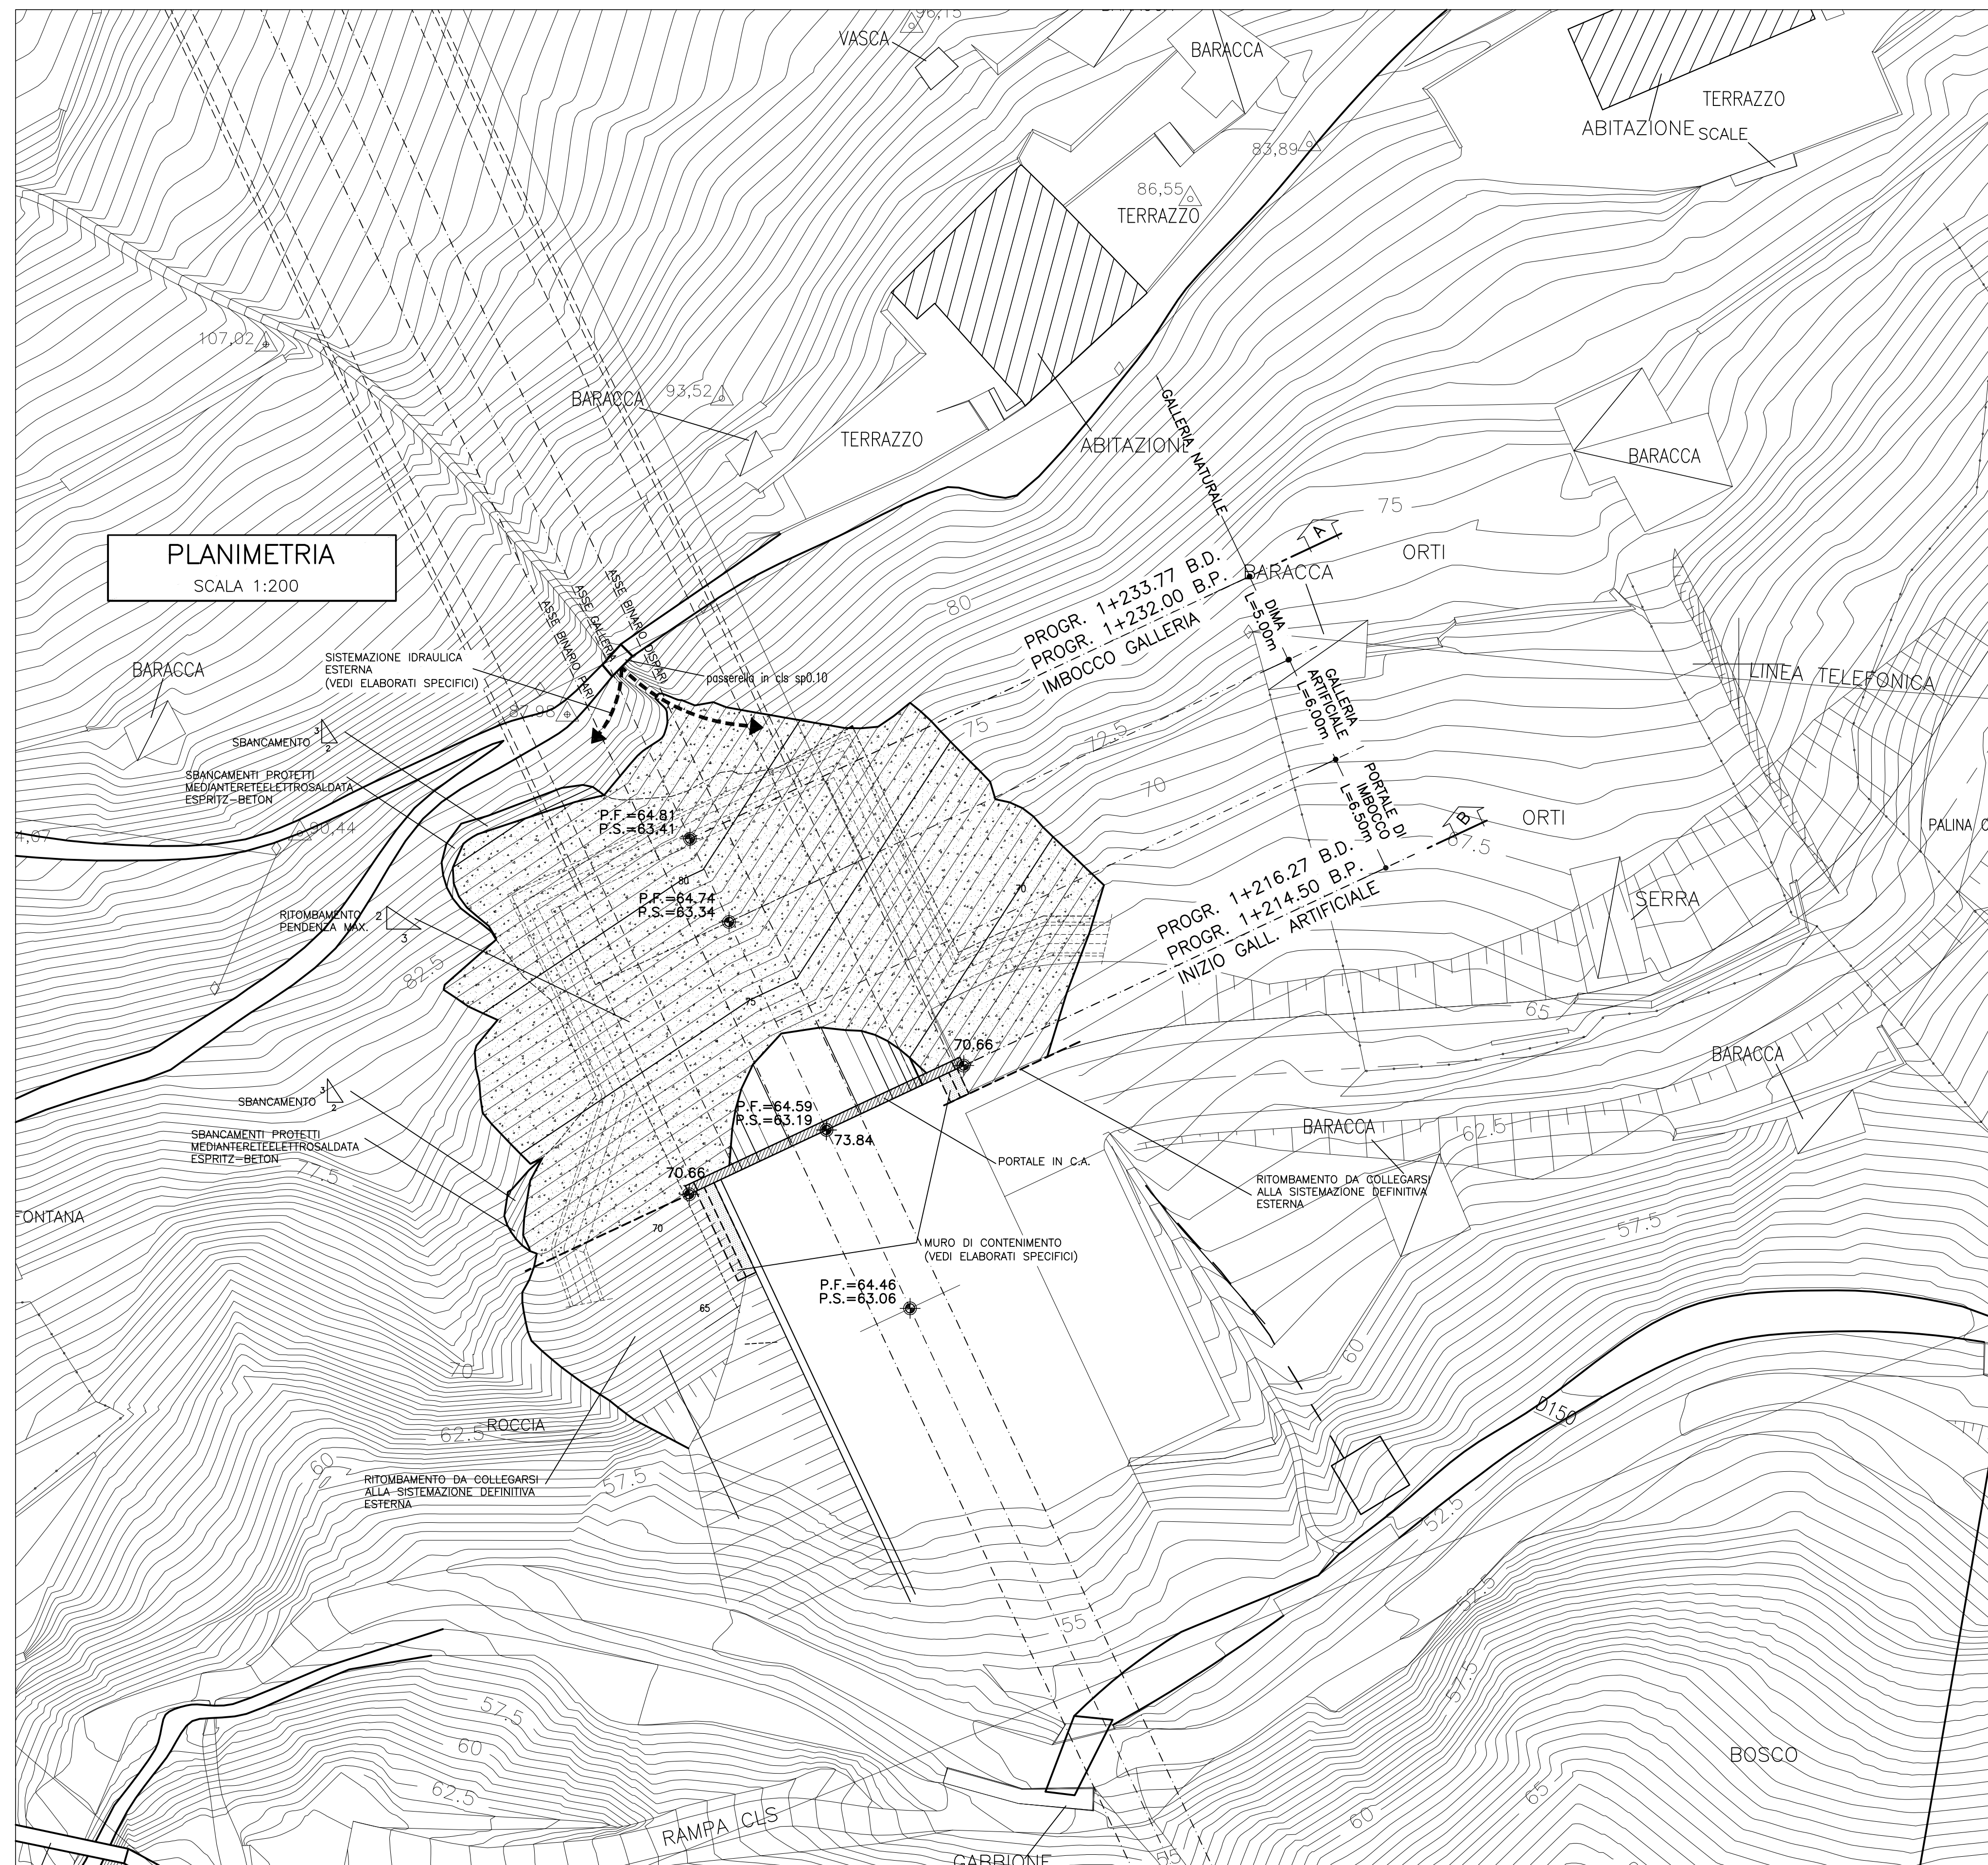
VASCA
96,15
BARACCA
TERRAZZO
ABITAZIONE
SCALE
83,89
86,55
TERRAZZO
107,02
BARACCA
93,52
TERRAZZO
ABITAZIONE
GALLERIA NATURALE
BARACCA
75
ORTI
A
BARACCA
PLANIMETRIA
SCALA 1:200
ASSE BINARIO DISPARI
ASSE GALLERIA
ASSE BINARIO PARI
80
PROGR. 1+233.77 B.D.
PROGR. 1+232.00 B.P.
IMBOCCO GALLERIA
DIMA L=5.00m
GALLERIA ARTIFICIALE L=6.00m
LINEA TELEFONICA
BARACCA
SISTEMAZIONE IDRAULICA ESTERNA (VEDI ELABORATI SPECIFICI)
passerella in cls sp0.10
87,98
SBANCAMENTO $\frac{3}{2}$
75
72.5
SBANCAMENTI PROTETTI MEDIANTERETEELETTROSALDATA ESPRITZ-BETON
70
PORTALE DI IMBOCCO L=6.50m
B
ORTI
PALINA C
4,07
90,44
P.F.=64.81
P.S.=63.41
67.5
80
70
P.F.=64.74
P.S.=63.34
PROGR. 1+216.27 B.D.
PROGR. 1+214.50 B.P.
INIZIO GALL. ARTIFICIALE
SERRA
RITOMBAMENTO PENDENZA MAX. $\frac{2}{3}$
82.5
75
65
70.66
BARACCA
SBANCAMENTO $\frac{3}{2}$
P.F.=64.59
P.S.=63.19
73.84
BARACCA
62.5
SBANCAMENTI PROTETTI MEDIANTERETEELETTROSALDATA ESPRITZ-BETON
77.5
PORTALE IN C.A.
70.66
RITOMBAMENTO DA COLLEGARSI ALLA SISTEMAZIONE DEFINITIVA ESTERNA
FONTANA
70
57.5
MURO DI CONTENIMENTO (VEDI ELABORATI SPECIFICI)
P.F.=64.46
P.S.=63.06
65
60
70
62.5 ROCCIA
D150
60
RITOMBAMENTO DA COLLEGARSI ALLA SISTEMAZIONE DEFINITIVA ESTERNA
57.5
52.5
55
52.5
57.5
57.5
60
BOSCO
62.5
65
60
RAMPA CLS
GABBIONE
55